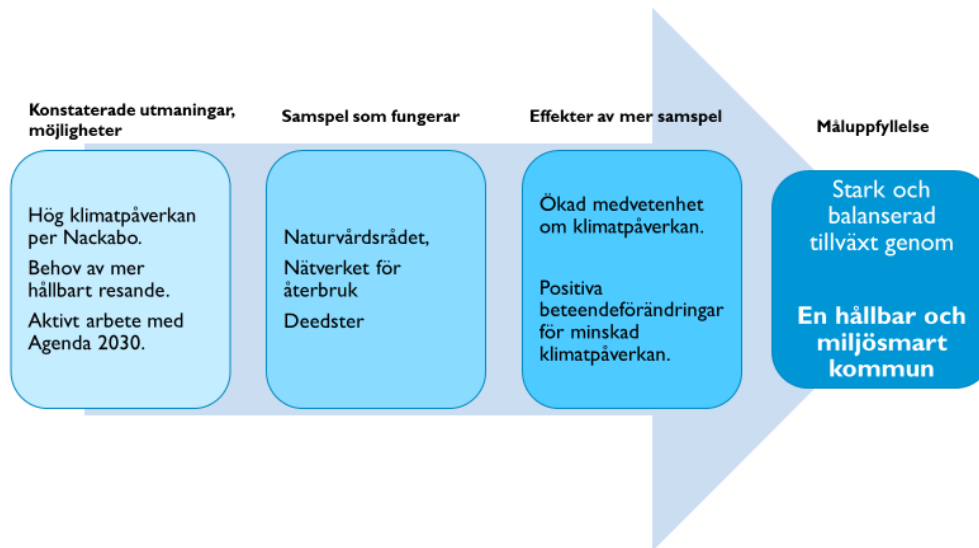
Konstaterade utmaningar, möjligheter

Hög klimatpåverkan per Nackabo.

Behov av mer hållbart resande.

Aktivt arbete med Agenda 2030.

Samspel som fungerar

Naturvårdsrådet,

Nätverket för återbruk

Deedster

Effekter av mer samspel

Ökad medvetenhet om klimatpåverkan.

Positiva beteendeförändringar för minskad klimatpåverkan.

Måluppfyllelse

Stark och balanserad tillväxt genom

En hållbar och miljösmart kommun